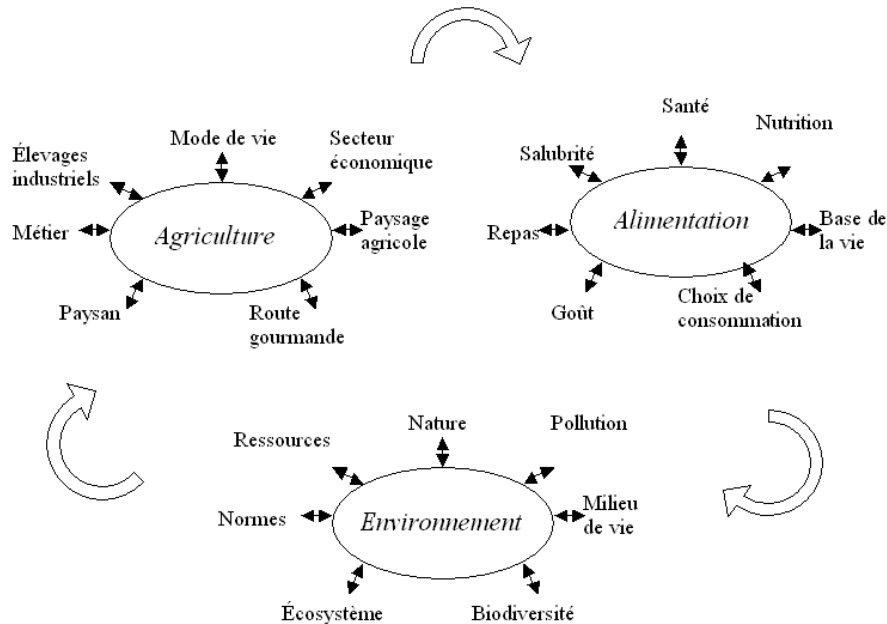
Agriculture

Élevages industriels

Mode de vie

Secteur économique

Métier

Paysage agricole

Paysan

Route gourmande

Alimentation

Santé

Nutrition

Salubrité

Repas

Base de la vie

Goût

Choix de consommation

Environnement

Ressources

Nature

Pollution

Normes

Milieu de vie

Écosystème

Biodiversité